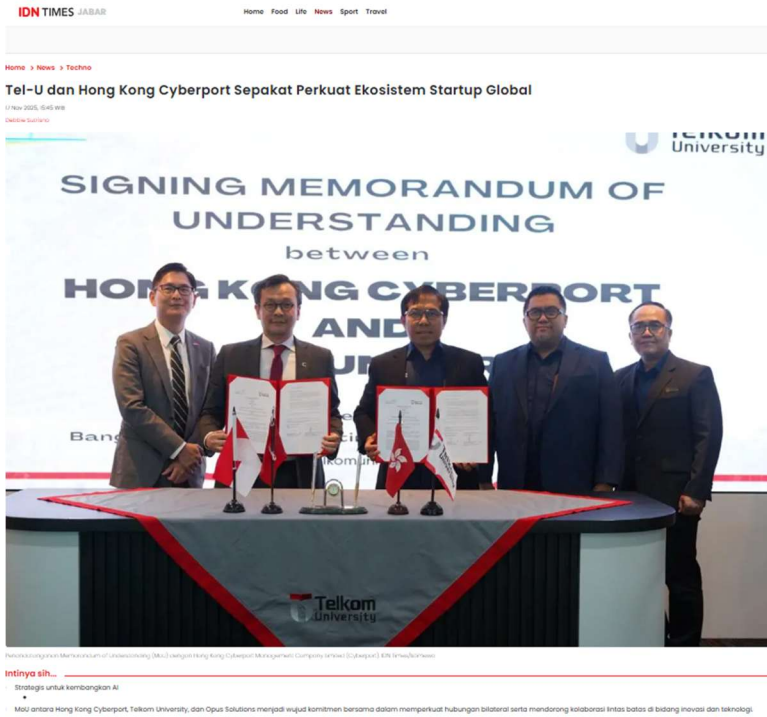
IDN TIMES JABAR

Home Food Life News Sport Travel

Home > News > Techno

Tel-U dan Hong Kong Cyberport Sepakat Perkuat Ekosistem Startup Global

17 Nov 2025, 15:45 WIB

Debbie Sutrisno

Telkom University

SIGNING MEMORANDUM OF UNDERSTANDING

between

HONG K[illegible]G CYBERPORT

AND

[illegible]

Bang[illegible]

Telkom University

Penandatanganan Memorandum of Understanding (MoU) dengan Hong Kong Cyberport Management Company limited (Cyberport). IDN Times/Istimewa

Intinya sih...

Strategis untuk kembangkan AI

MoU antara Hong Kong Cyberport, Telkom University, dan Opus Solutions menjadi wujud komitmen bersama dalam memperkuat hubungan bilateral serta mendorong kolaborasi lintas batas di bidang inovasi dan teknologi.